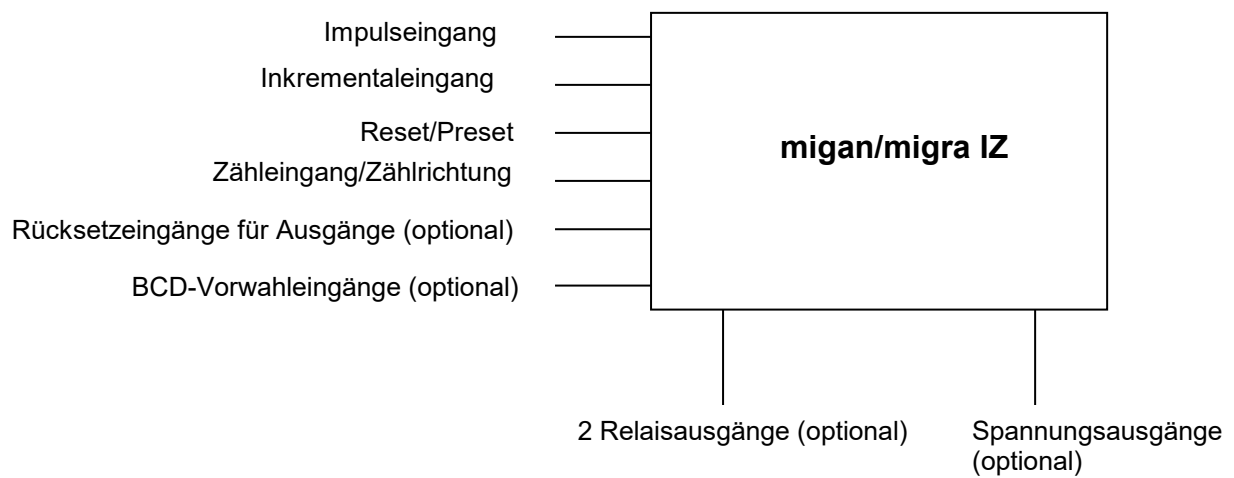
Impulseingang

Inkrementaleingang

Reset/Preset

Zähleingang/Zählrichtung

Rücksetzeingänge für Ausgänge (optional)

BCD-Vorwahleingänge (optional)

migan/migra IZ

2 Relaisausgänge (optional)

Spannungsausgänge (optional)